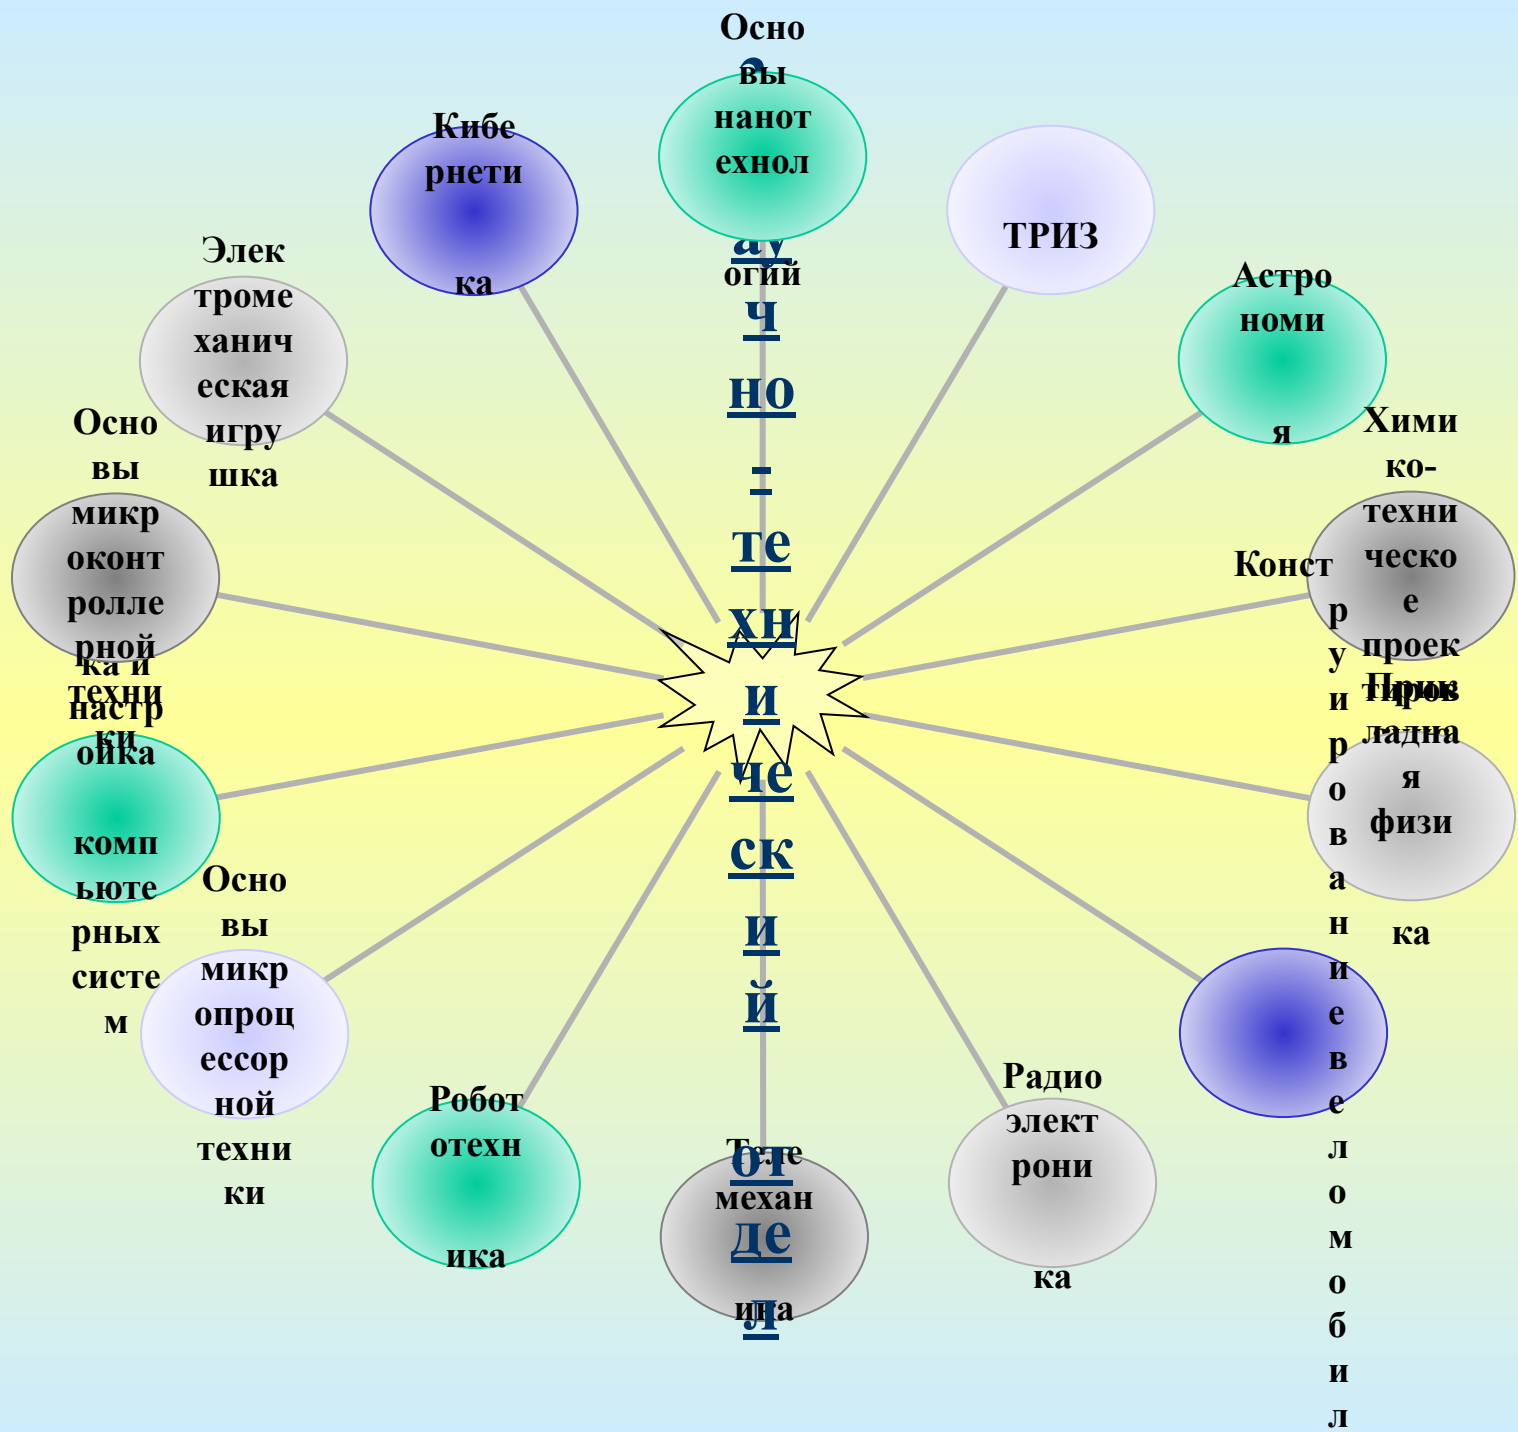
Основы нанотехнологий

Кибернетика

ТРИЗ

Астрономия

Электромеханическая игрушка

Химико-техническое проектирование

Основы микроконтроллерной техники

Конструирование веломобил

Прикладная физика

Наладка и настройка компьютерных систем

Основы микропроцессорной техники

Робототехника

Телемеханика

Радиоэлектроника

аучно-технический отдел